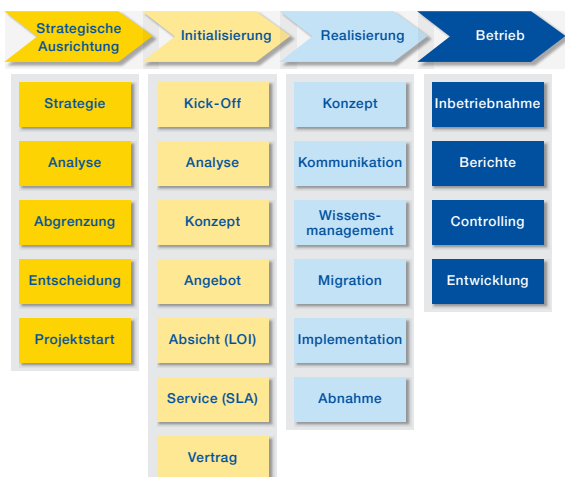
Strategische Ausrichtung

Initialisierung

Realisierung

Betrieb

Strategie

Analyse

Abgrenzung

Entscheidung

Projektstart

Kick-Off

Analyse

Konzept

Angebot

Absicht (LOI)

Service (SLA)

Vertrag

Konzept

Kommunikation

Wissensmanagement

Migration

Implementation

Abnahme

Inbetriebnahme

Berichte

Controlling

Entwicklung